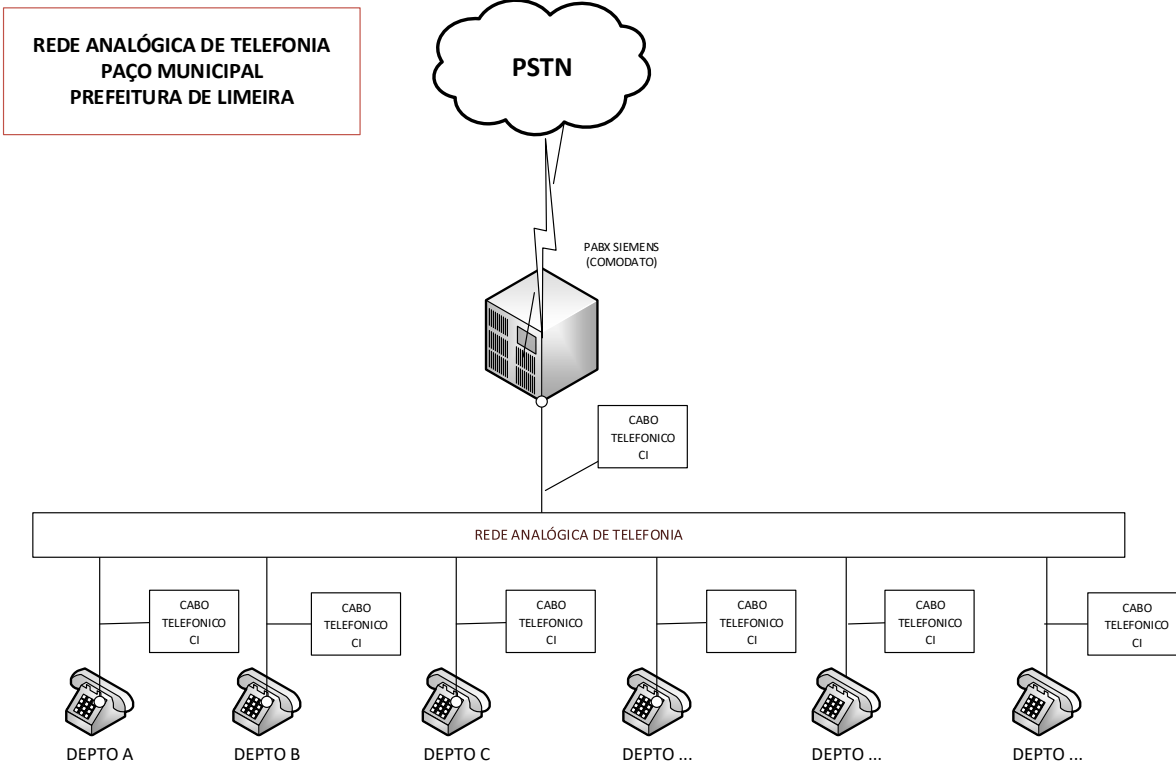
REDE ANALÓGICA DE TELEFONIA
PAÇO MUNICIPAL
PREFEITURA DE LIMEIRA

PSTN

PABX SIEMENS
(COMODATO)

CABO
TELEFONICO
CI

REDE ANALÓGICA DE TELEFONIA

CABO
TELEFONICO
CI

CABO
TELEFONICO
CI

CABO
TELEFONICO
CI

CABO
TELEFONICO
CI

CABO
TELEFONICO
CI

CABO
TELEFONICO
CI

DEPTO A

DEPTO B

DEPTO C

DEPTO ...

DEPTO ...

DEPTO ...